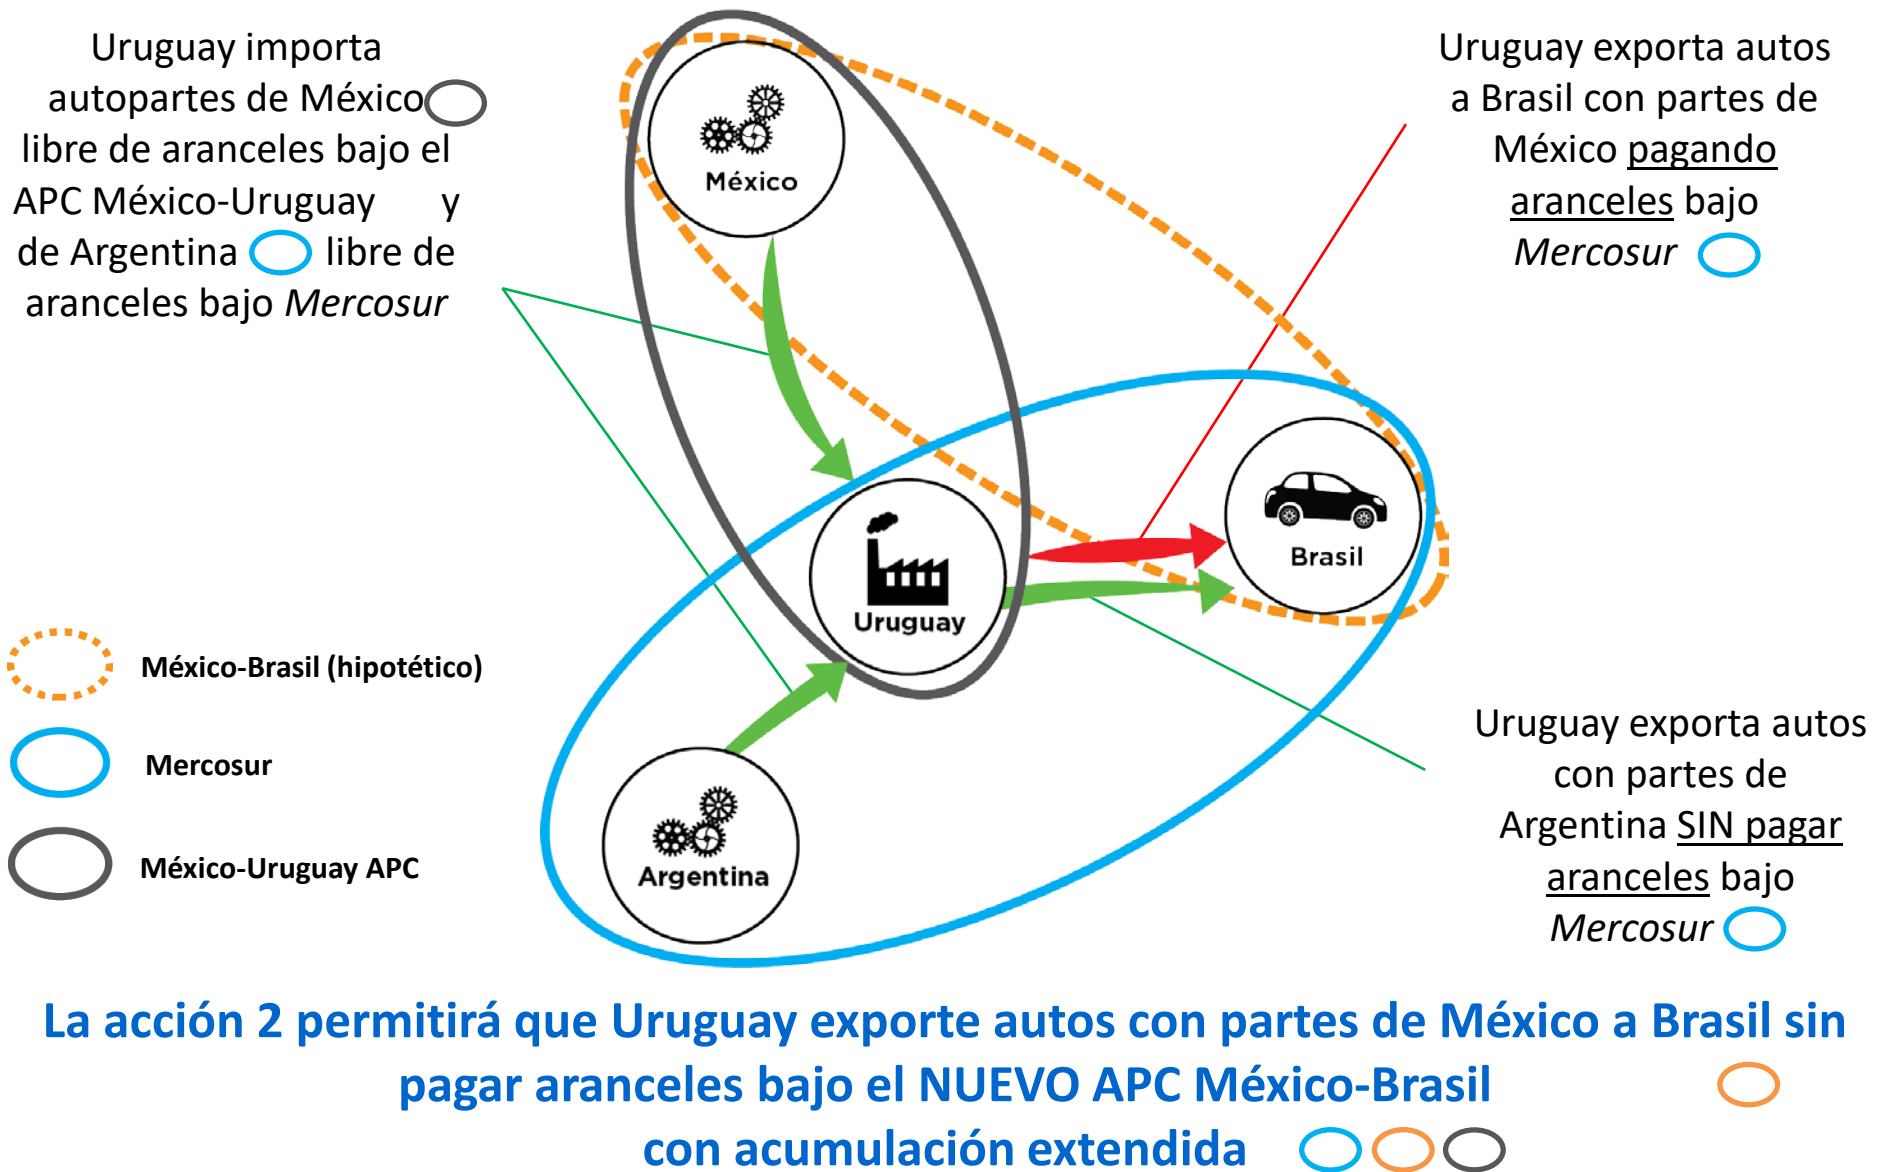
Uruguay importa autopartes de México libre de aranceles bajo el APC México-Uruguay y de Argentina libre de aranceles bajo *Mercosur*

Uruguay exporta autos a Brasil con partes de México pagando aranceles bajo *Mercosur*

México

Uruguay

Brasil

Argentina

México-Brasil (hipotético)

Mercosur

México-Uruguay APC

Uruguay exporta autos con partes de Argentina SIN pagar aranceles bajo *Mercosur*

La acción 2 permitirá que Uruguay exporte autos con partes de México a Brasil sin pagar aranceles bajo el NUEVO APC México-Brasil con acumulación extendida